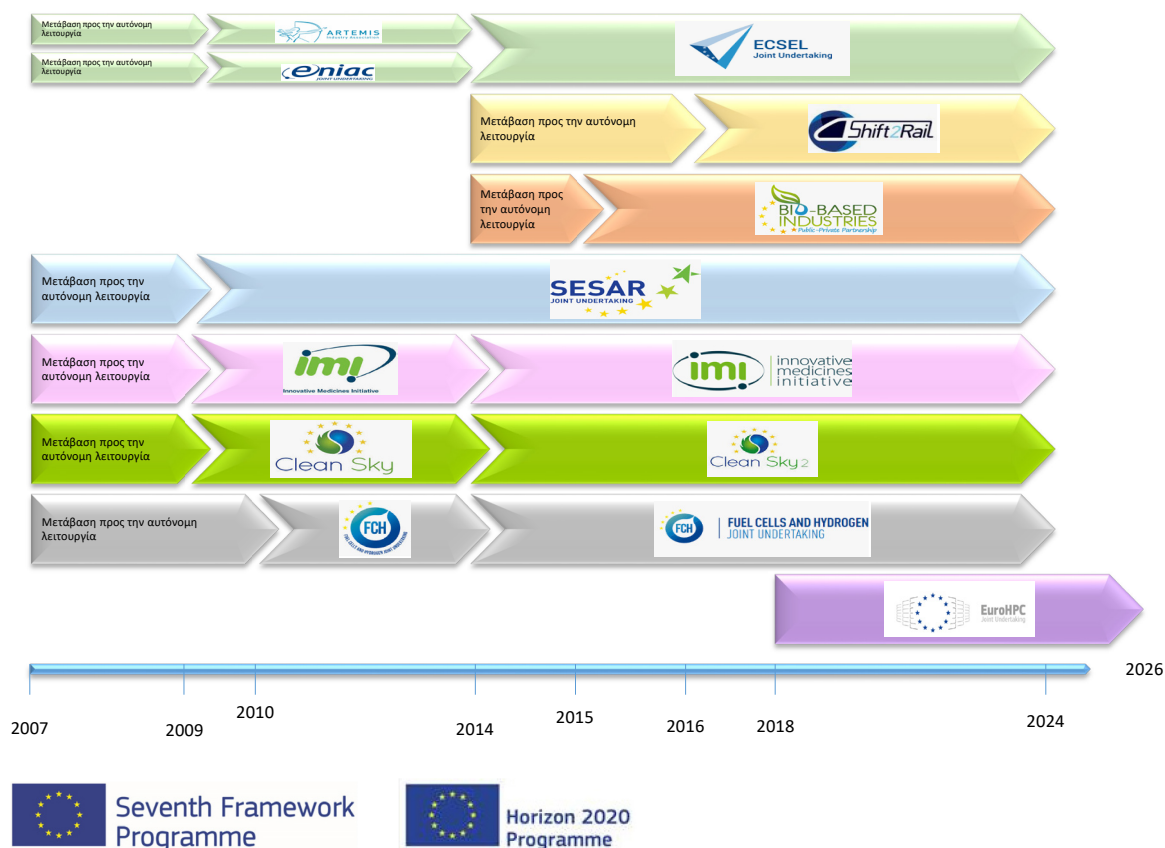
Μετάβαση προς την αυτόνομη λειτουργία

ARTEMIS

Μετάβαση προς την αυτόνομη λειτουργία

eniac
JOINT UNDERTAKING

ECSEL
Joint Undertaking

Μετάβαση προς την αυτόνομη λειτουργία

Shift2Rail

Μετάβαση προς την αυτόνομη λειτουργία

BIO-BASED INDUSTRIES
Public-Private Partnership

Μετάβαση προς την αυτόνομη λειτουργία

SESAR
JOINT UNDERTAKING

Μετάβαση προς την αυτόνομη λειτουργία

imi
Innovative Medicines Initiative

imi innovative medicines initiative

Μετάβαση προς την αυτόνομη λειτουργία

Clean Sky

Clean Sky 2

Μετάβαση προς την αυτόνομη λειτουργία

FCH
FUEL CELLS AND HYDROGEN JOINT UNDERTAKING

FCH | FUEL CELLS AND HYDROGEN
JOINT UNDERTAKING

EuroHPC
Joint Undertaking

2026

2007 2009 2010 2014 2015 2016 2018 2024

Seventh Framework Programme

Horizon 2020 Programme